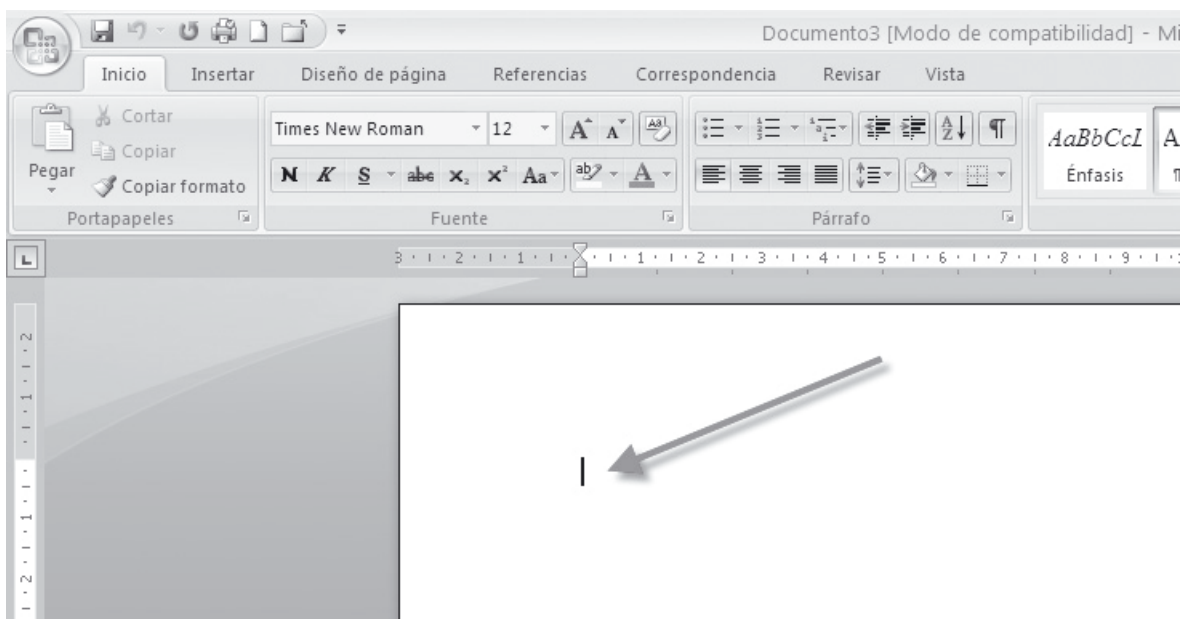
Documento3 [Modo de compatibilidad] - Mi

Inicio Insertar Diseño de página Referencias Correspondencia Revisar Vista

Cortar
Copiar
Pegar
Copiar formato
Portapapeles

Times New Roman 12
N K S abe $x_2$ $x^2$ Aa
Fuente

Párrafo

AaBbCcI
Énfasis

3 · 2 · 1 · 1 · 2 · 3 · 4 · 5 · 6 · 7 · 8 · 9

2 · 1 · 1 · 2